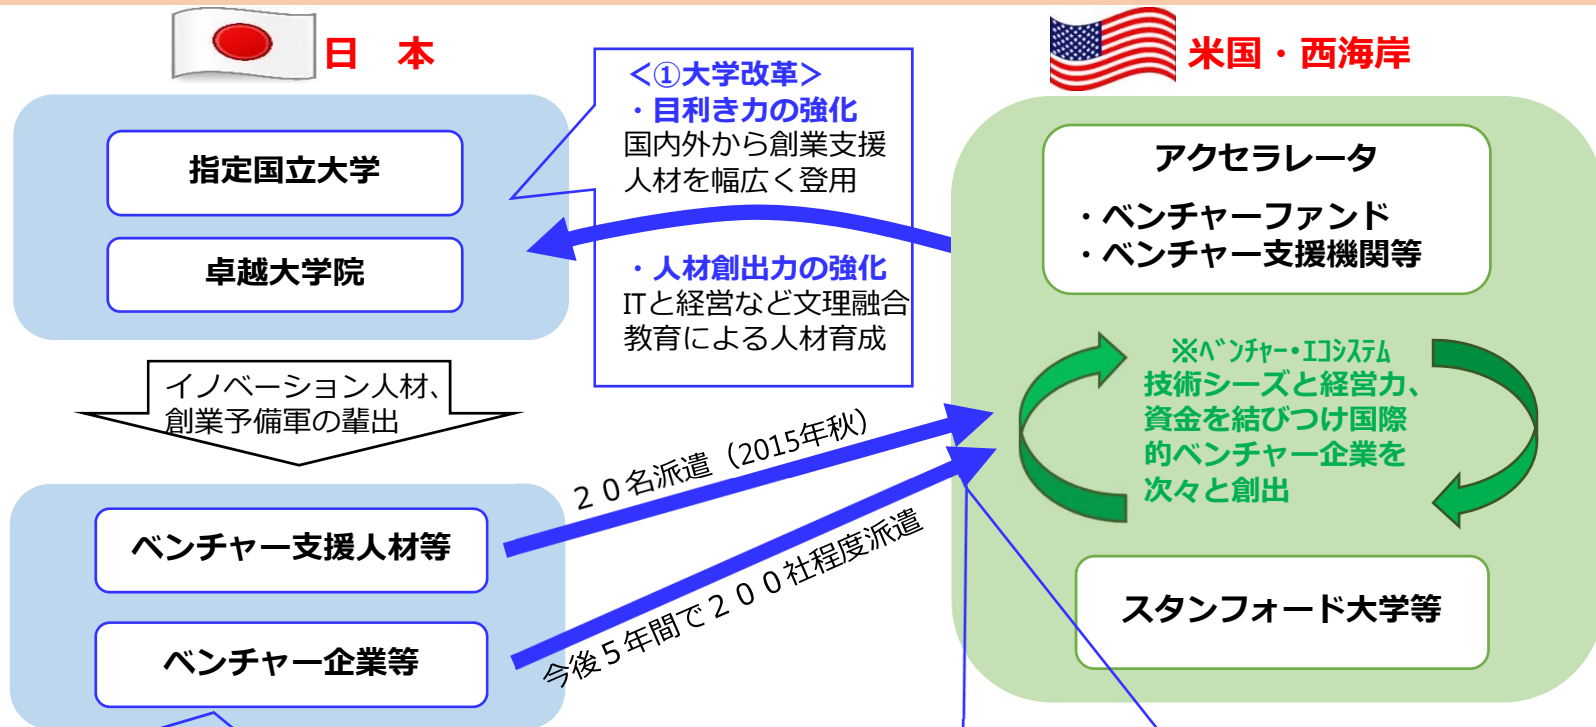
日　本

米国・西海岸

指定国立大学

卓越大学院

<①大学改革>
・目利き力の強化
国内外から創業支援人材を幅広く登用

・人材創出力の強化
ITと経営など文理融合教育による人材育成

アクセラレータ

・ベンチャーファンド
・ベンチャー支援機関等

※ベンチャー・エコシステム
技術シーズと経営力、資金を結びつけ国際的ベンチャー企業を次々と創出

スタンフォード大学等

イノベーション人材、創業予備軍の輩出

２０名派遣（2015年秋）

今後５年間で２００社程度派遣

ベンチャー支援人材等

ベンチャー企業等